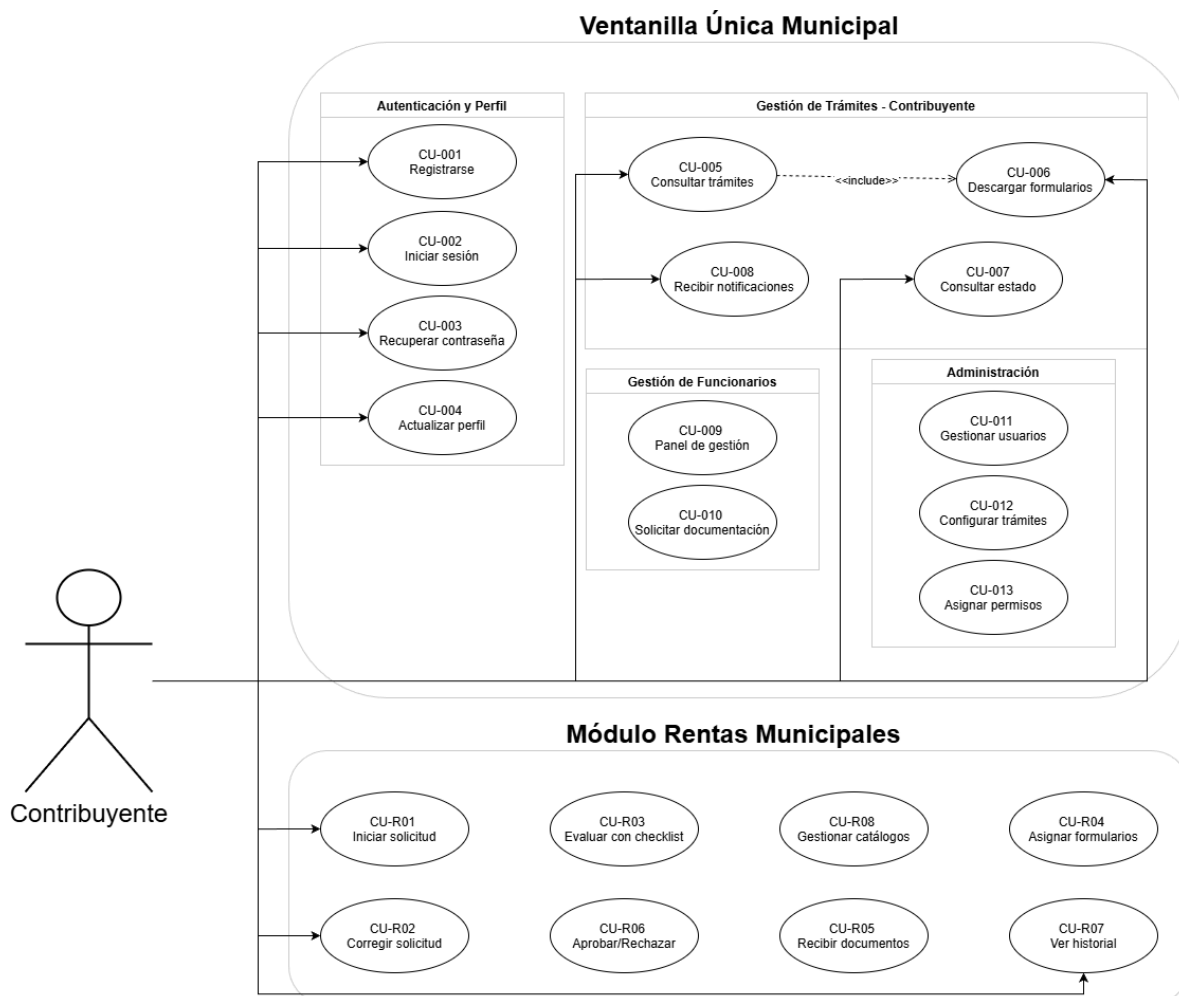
Ventanilla Única Municipal

Autenticación y Perfil

CU-001
Registrarse

CU-002
Iniciar sesión

CU-003
Recuperar contraseña

CU-004
Actualizar perfil

Gestión de Trámites - Contribuyente

CU-005
Consultar trámites

<<include>>

CU-006
Descargar formularios

CU-008
Recibir notificaciones

CU-007
Consultar estado

Gestión de Funcionarios

CU-009
Panel de gestión

CU-010
Solicitar documentación

Administración

CU-011
Gestionar usuarios

CU-012
Configurar trámites

CU-013
Asignar permisos

Contribuyente

Módulo Rentas Municipales

CU-R01
Iniciar solicitud

CU-R03
Evaluar con checklist

CU-R08
Gestionar catálogos

CU-R04
Asignar formularios

CU-R02
Corregir solicitud

CU-R06
Aprobar/Rechazar

CU-R05
Recibir documentos

CU-R07
Ver historial